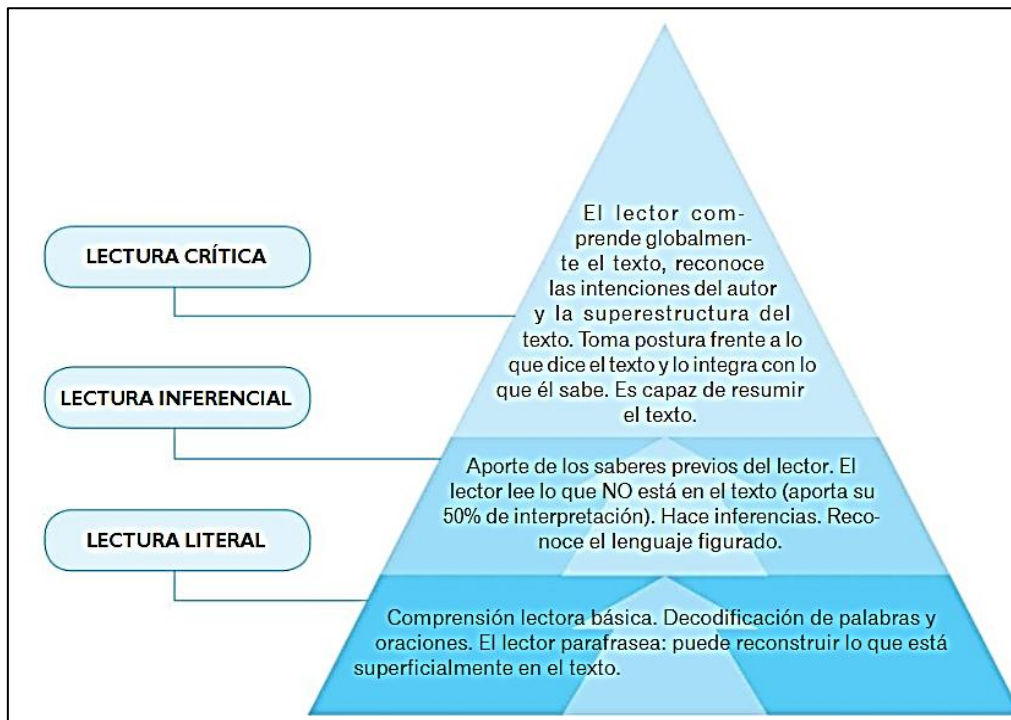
LECTURA CRÍTICA

LECTURA INFERENCIAL

LECTURA LITERAL

El lector comprende globalmente el texto, reconoce las intenciones del autor y la superestructura del texto. Toma postura frente a lo que dice el texto y lo integra con lo que él sabe. Es capaz de resumir el texto.

Aporte de los saberes previos del lector. El lector lee lo que NO está en el texto (aporta su 50% de interpretación). Hace inferencias. Reconoce el lenguaje figurado.

Comprensión lectora básica. Decodificación de palabras y oraciones. El lector parafrasea: puede reconstruir lo que está superficialmente en el texto.